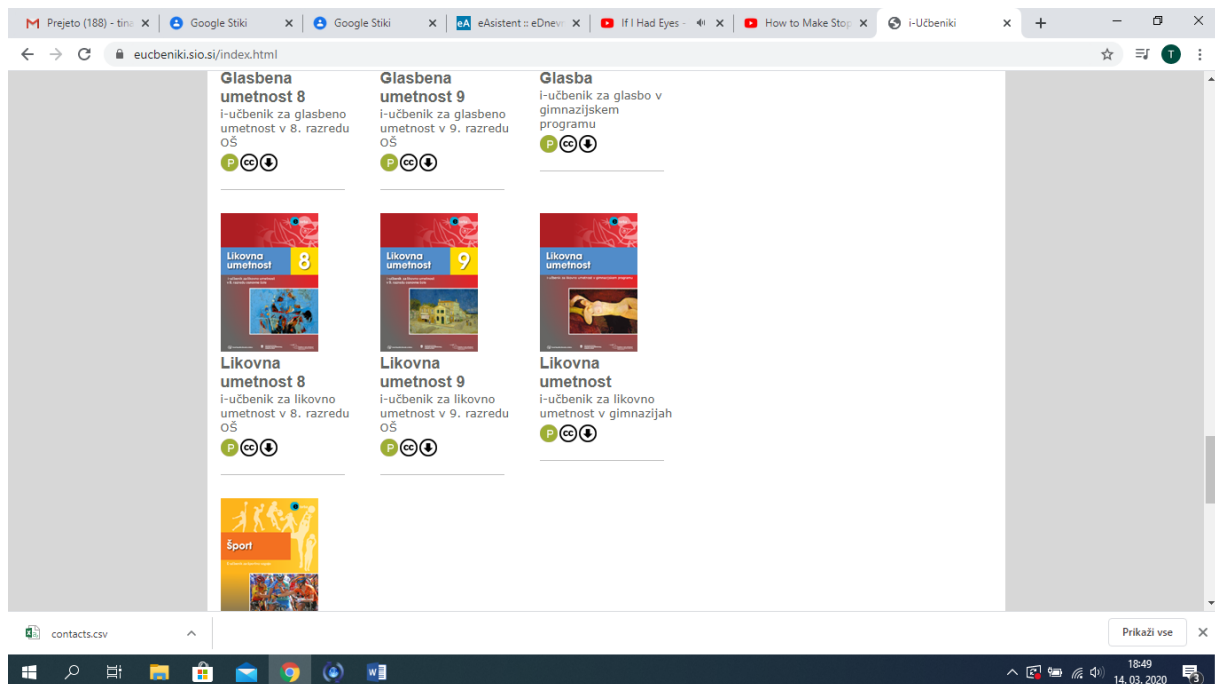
Prejeto (188) - tina | Google Stiki | Google Stiki | eAsistent :: eDnev | If I Had Eyes - | How to Make Stop | i-Učbeniki

eucbeniki.sio.si/index.html

Glasbena umetnost 8
i-učbenik za glasbeno umetnost v 8. razredu OŠ
P

Glasbena umetnost 9
i-učbenik za glasbeno umetnost v 9. razredu OŠ
P

Glasba
i-učbenik za glasbo v gimnazijskem programu
P

Likovna umetnost 8

Likovna umetnost 9

Likovna umetnost

Likovna umetnost 8
i-učbenik za likovno umetnost v 8. razredu OŠ
P

Likovna umetnost 9
i-učbenik za likovno umetnost v 9. razredu OŠ
P

Likovna umetnost
i-učbenik za likovno umetnost v gimnazijah
P

Šport

contacts.csv

Prikaži vse

18:49
14. 03. 2020